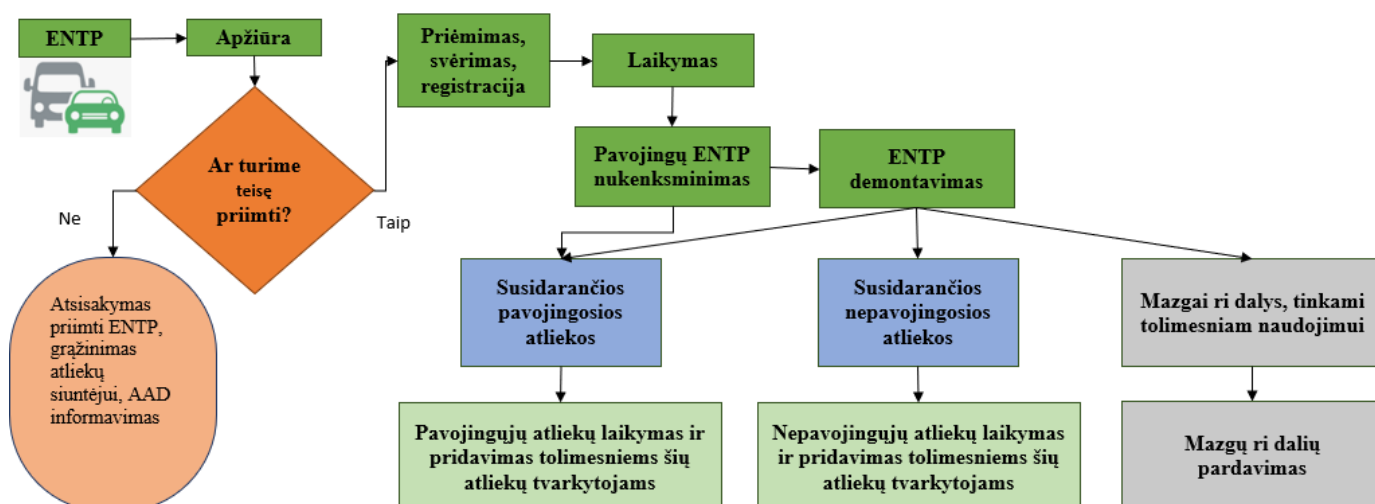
ENTP

Apžiūra

Ar turime teisę priimti?

Ne

Taip

Atsisakymas priimti ENTP, grąžinimas atliekų siuntėjui, AAD informavimas

Priėmimas, svėrimas, registracija

Laikymas

Pavojingų ENTP nukenksminimas

ENTP demontavimas

Susidarančios pavojingosios atliekos

Susidarančios nepavojingosios atliekos

Mazgai ri dalys, tinkami tolimesniam naudojimui

Pavojingųjų atliekų laikymas ir pridavimas tolimesniems šių atliekų tvarkytojams

Nepavojingųjų atliekų laikymas ir pridavimas tolimesniems šių atliekų tvarkytojams

Mazgų ri dalių pardavimas